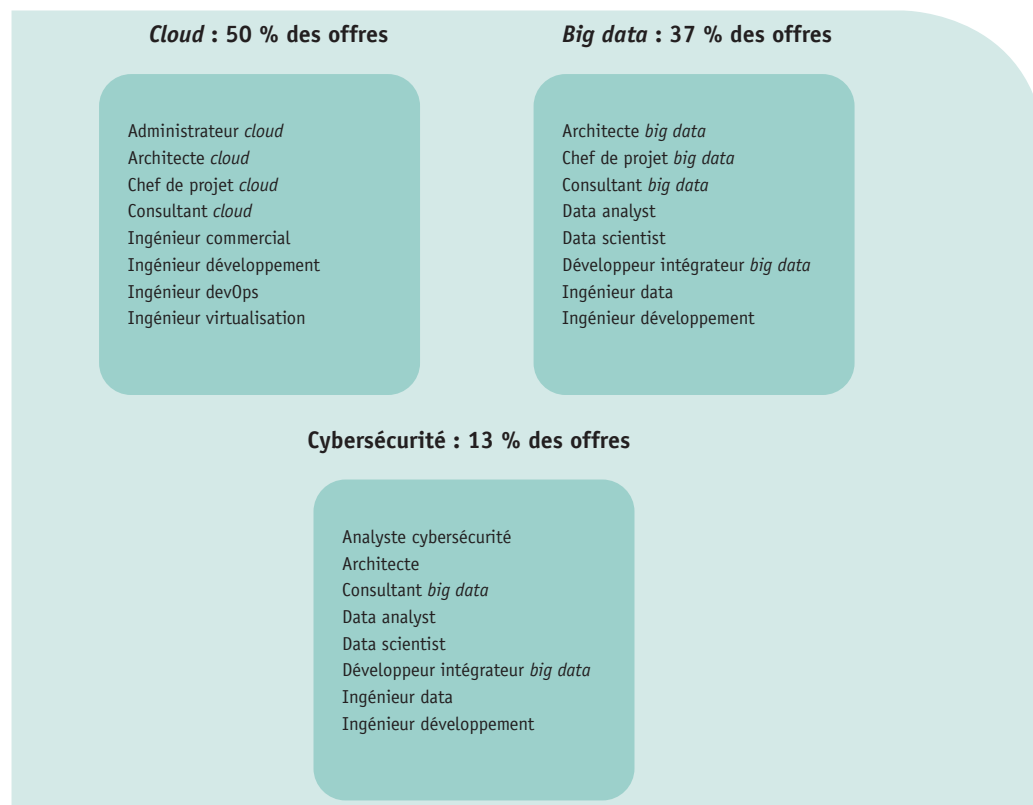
*Cloud* : 50 % des offres

Administrateur *cloud*
Architecte *cloud*
Chef de projet *cloud*
Consultant *cloud*
Ingénieur commercial
Ingénieur développement
Ingénieur devOps
Ingénieur virtualisation

*Big data* : 37 % des offres

Architecte *big data*
Chef de projet *big data*
Consultant *big data*
Data analyst
Data scientist
Développeur intégrateur *big data*
Ingénieur data
Ingénieur développement

Cybersécurité : 13 % des offres

Analyste cybersécurité
Architecte
Consultant *big data*
Data analyst
Data scientist
Développeur intégrateur *big data*
Ingénieur data
Ingénieur développement